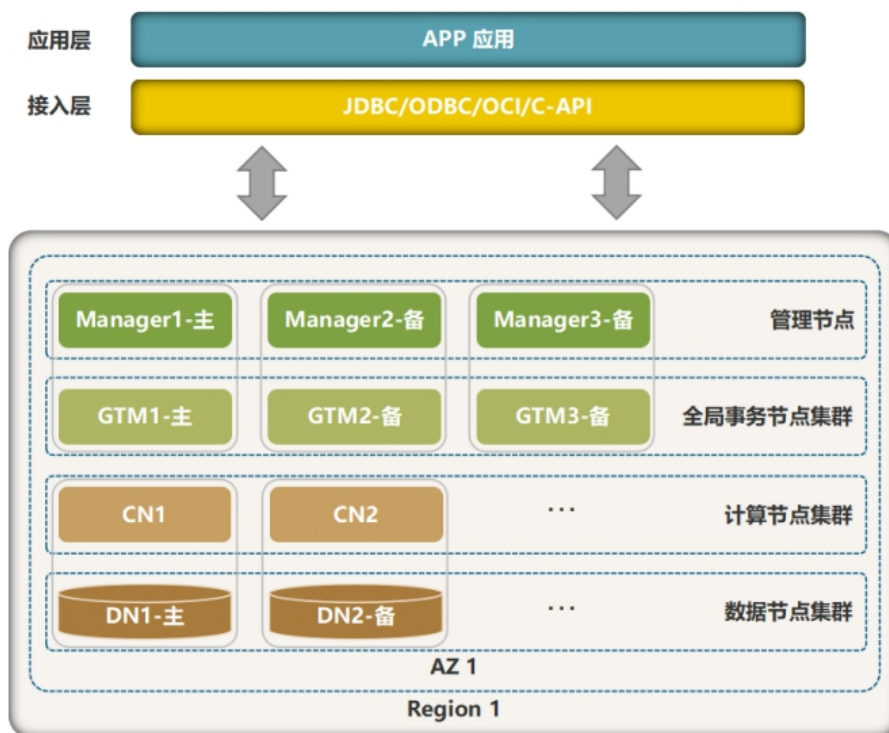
应用层
APP 应用
接入层
JDBC/ODBC/OCI/C-API

Manager1-主
Manager2-备
Manager3-备
管理节点

GTM1-主
GTM2-备
GTM3-备
全局事务节点集群

CN1
CN2
...
计算节点集群

DN1-主
DN2-备
...
数据节点集群

AZ 1
Region 1